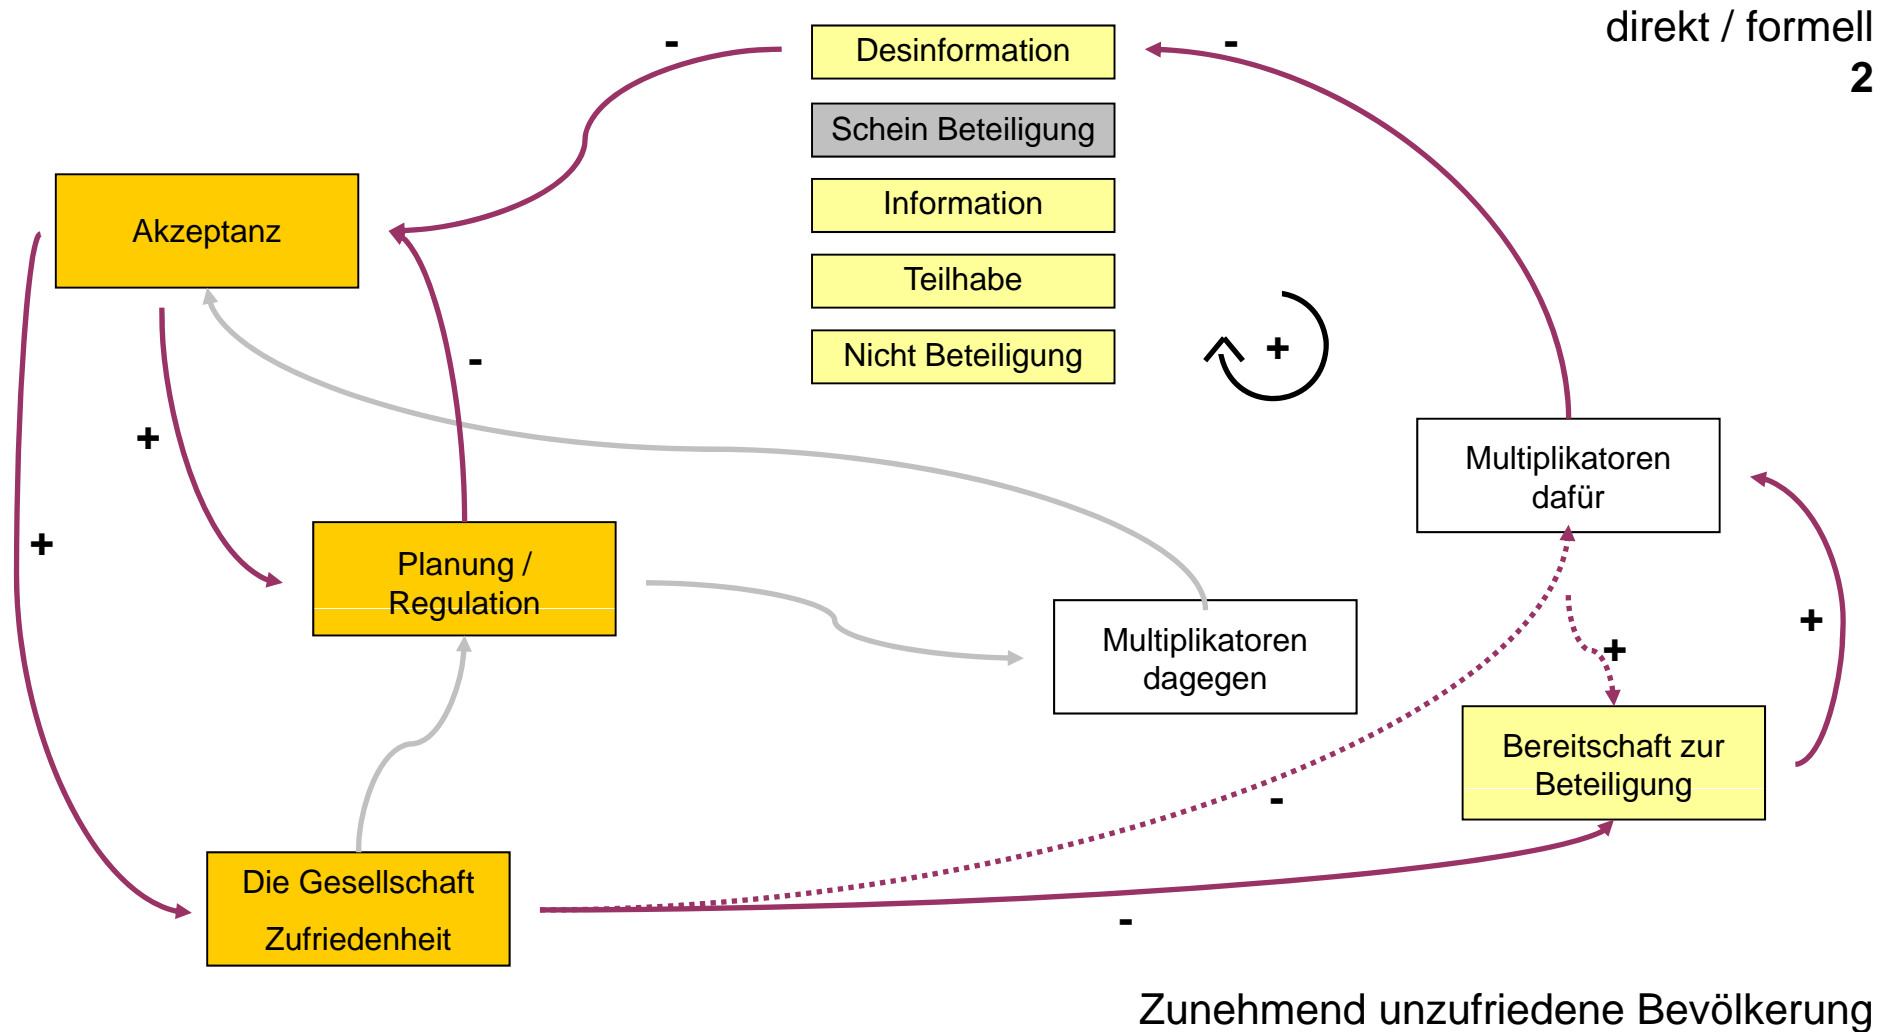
direkt / formell
2

Desinformation

Schein Beteiligung

Information

Teilhabe

Nicht Beteiligung

-

-

Akzeptanz

-

+

+

+

Planung / Regulation

Multiplikatoren dafür

Multiplikatoren dagegen

+

+

Bereitschaft zur Beteiligung

-

Die Gesellschaft Zufriedenheit

-

Zunehmend unzufriedene Bevölkerung